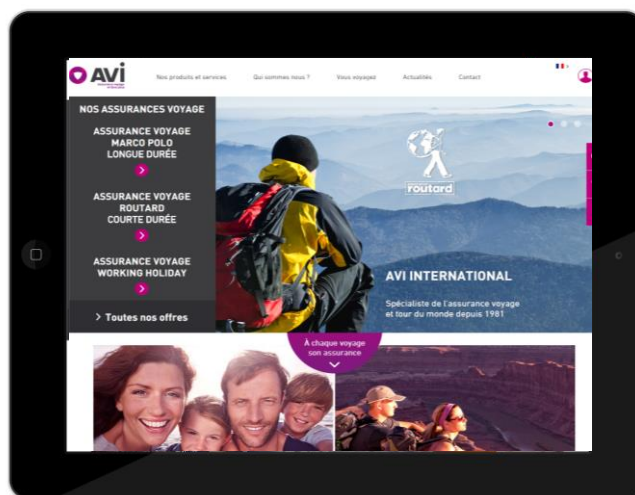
AVI

Nos produits et services

Qui sommes nous ?

Vous voyagez

Actualités

Contact

NOS ASSURANCES VOYAGE

ASSURANCE VOYAGE MARCO POLO LONGUE DURÉE

ASSURANCE VOYAGE ROUTARD COURTE DURÉE

ASSURANCE VOYAGE WORKING HOLIDAY

> Toutes nos offres

routard

AVI INTERNATIONAL

Spécialiste de l'assurance voyage et tour du monde depuis 1981

À chaque voyage son assurance